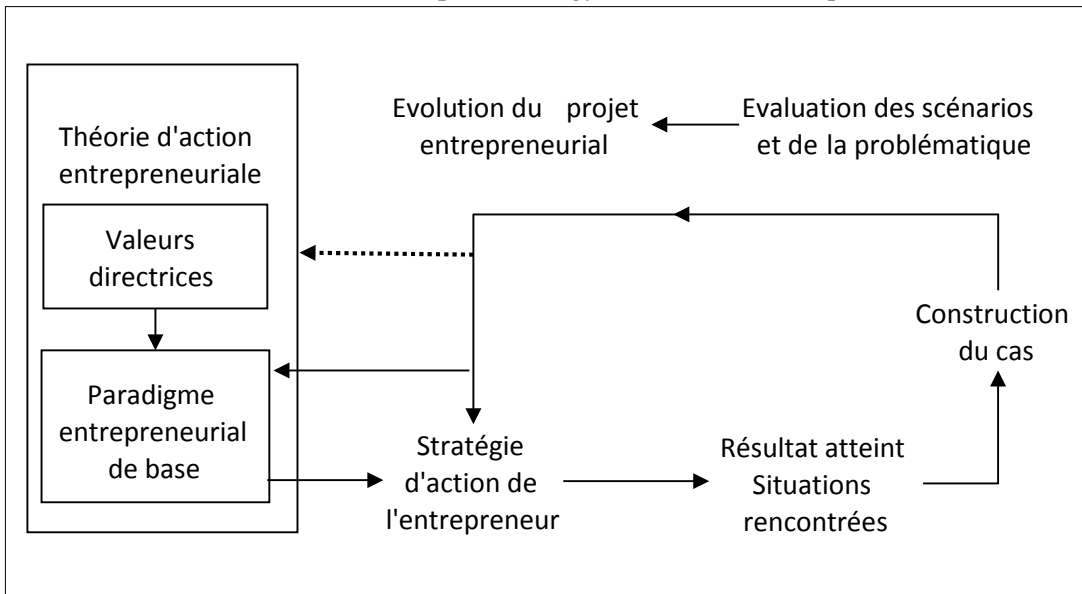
Théorie d'action entrepreneuriale

Valeurs directrices

Paradigme entrepreneurial de base

Evolution du projet entrepreneurial

Evaluation des scénarios et de la problématique

Construction du cas

Stratégie d'action de l'entrepreneur

Résultat atteint Situations rencontrées